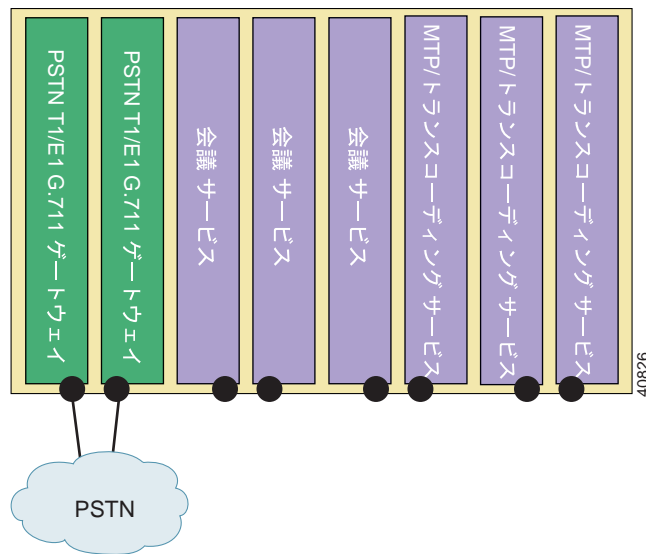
PSTN T1/E1 G.711 ゲートウェイ

PSTN T1/E1 G.711 ゲートウェイ

会議 サービス

会議 サービス

会議 サービス

MTP/トランスコーディング サービス

MTP/トランスコーディング サービス

MTP/トランスコーディング サービス

PSTN

40826